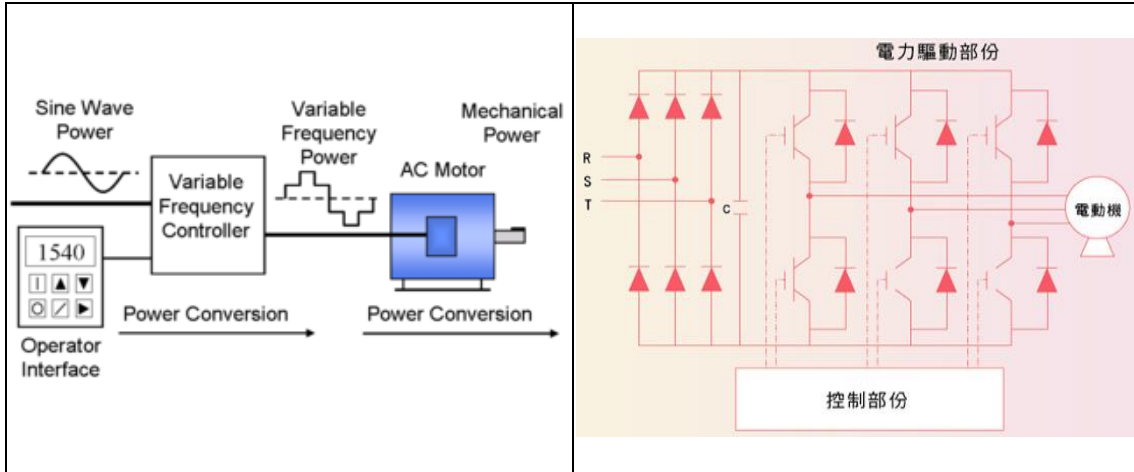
Sine Wave Power

Variable Frequency Power

Mechanical Power

Variable Frequency Controller

AC Motor

1540

Power Conversion

Power Conversion

Operator Interface

電力驅動部份

R
S
T
C

電動機

控制部份